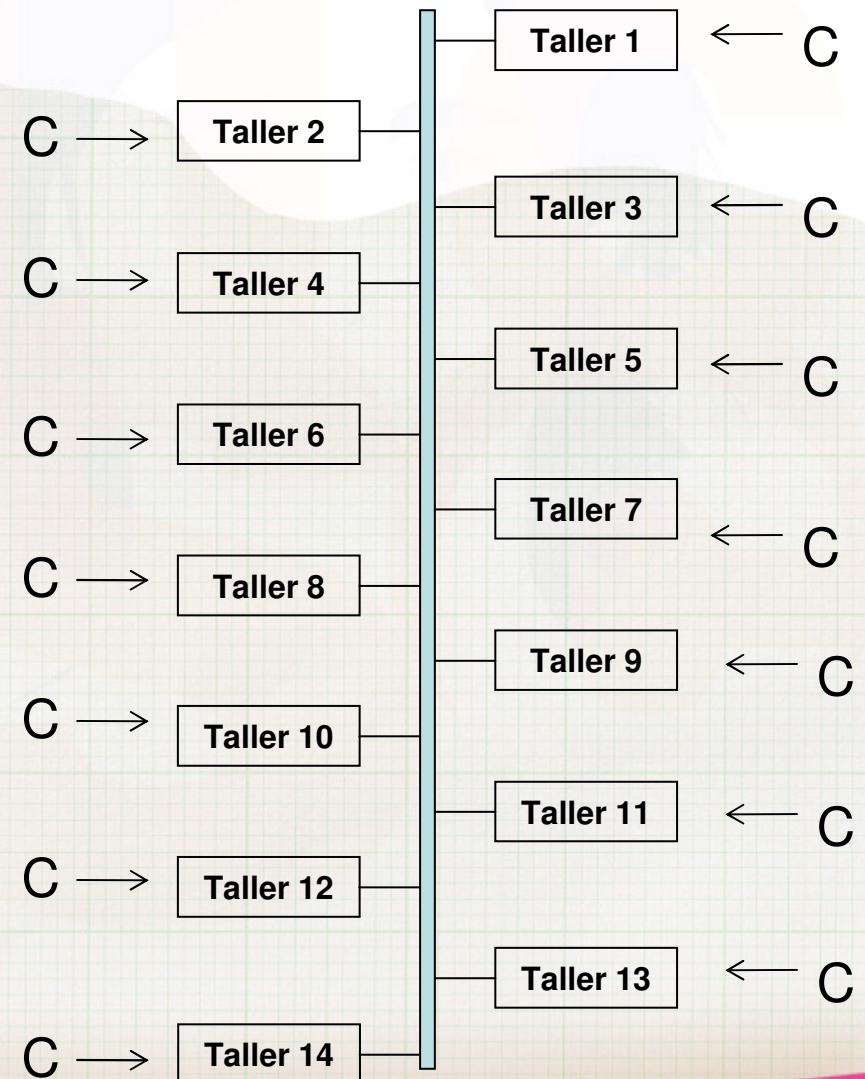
Taller 1 $\leftarrow$ C

C $\rightarrow$ Taller 2

Taller 3 $\leftarrow$ C

C $\rightarrow$ Taller 4

Taller 5 $\leftarrow$ C

C $\rightarrow$ Taller 6

Taller 7 $\leftarrow$ C

C $\rightarrow$ Taller 8

Taller 9 $\leftarrow$ C

C $\rightarrow$ Taller 10

Taller 11 $\leftarrow$ C

C $\rightarrow$ Taller 12

Taller 13 $\leftarrow$ C

C $\rightarrow$ Taller 14